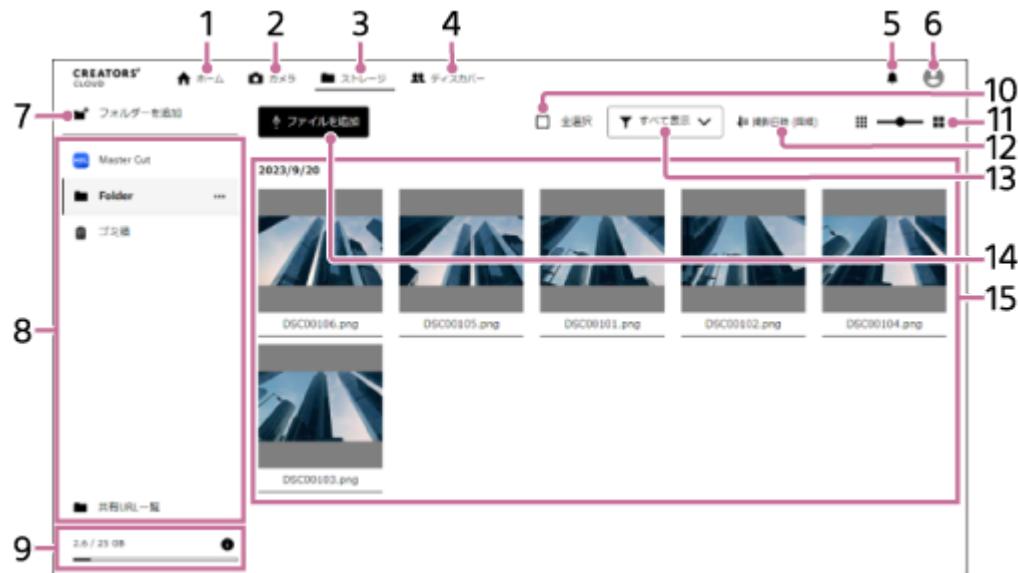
1 2 3 4 5 6

CREATORS' CLOUD

ホーム

カメラ

ストレージ

ディスカバー

7

フォルダーを追加

ファイルを追加

10

全選択

すべて表示

撮影日時 (降順)

11

12

13

Master Cut

Folder

ゴミ箱

2023/9/20

14

15

8

DSC00106.png

DSC00105.png

DSC00101.png

DSC00102.png

DSC00104.png

DSC00103.png

共有URL一覧

9

2.6 / 25 GB